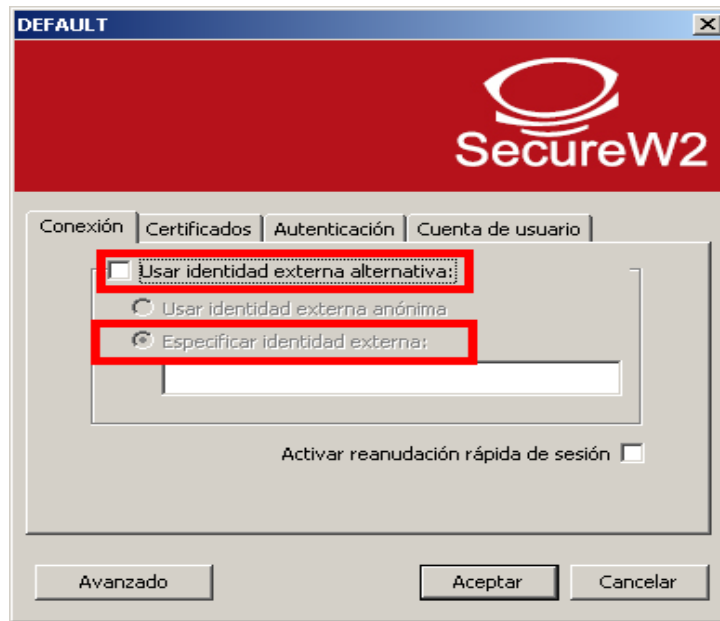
DEFAULT

SecureW2

Conexión | Certificados | Autenticación | Cuenta de usuario

Usar identidad externa alternativa:

Usar identidad externa anónima

Especificar identidad externa:

Activar reanudación rápida de sesión

Avanzado

Aceptar

Cancelar